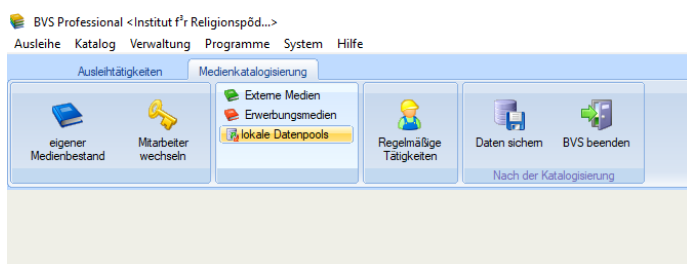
BVS Professional <Institut f³r Religionspöd...>

Ausleihe Katalog Verwaltung Programme System Hilfe

Ausleihtätigkeiten Medienkatalogisierung

eigener Medienbestand

Mitarbeiter wechseln

Externe Medien
Erwerbungsmedien
lokale Datenpools

Regelmäßige Tätigkeiten

Daten sichern

BVS beenden

Nach der Katalogisierung